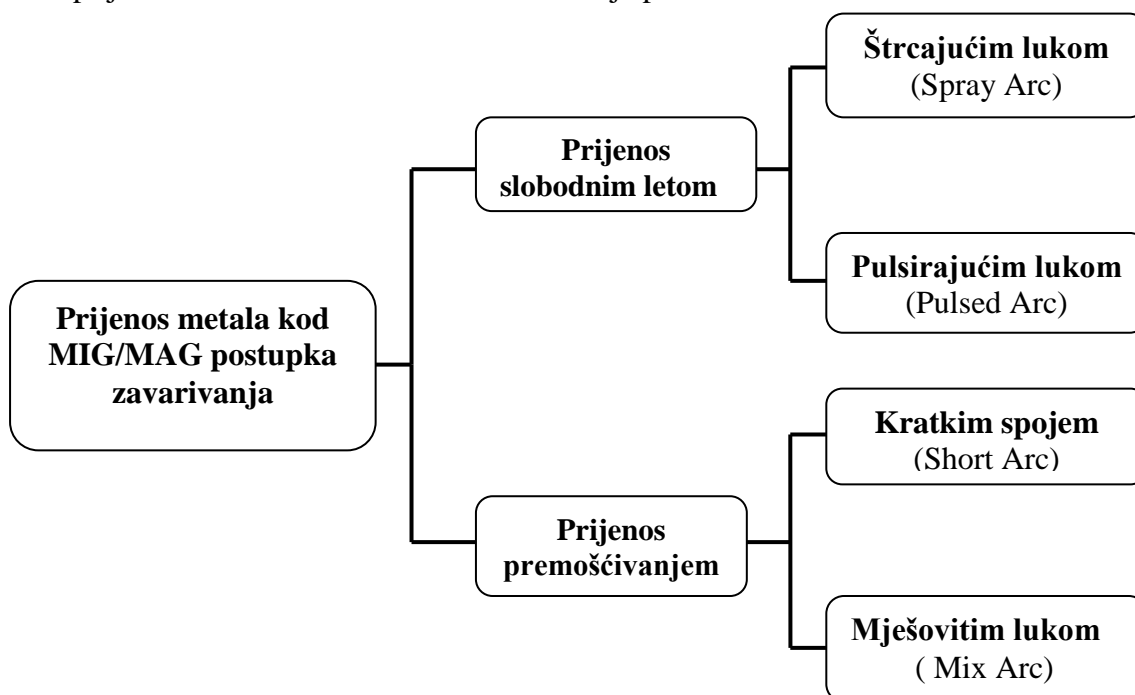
Prijenos metala kod MIG/MAG postupka zavarivanja

Prijenos slobodnim letom

Štrcajućim lukom
(Spray Arc)

Pulsirajućim lukom
(Pulsed Arc)

Prijenos premošćivanjem

Kratkim spojem
(Short Arc)

Mješovitim lukom
( Mix Arc)